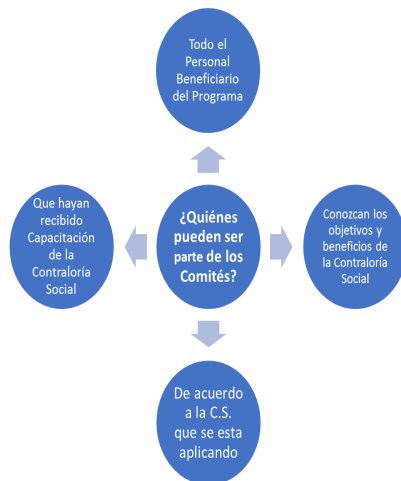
¿Quiénes pueden ser parte de los Comités?

Todo el Personal Beneficiario del Programa

Conozcan los objetivos y beneficios de la Contraloría Social

De acuerdo a la C.S. que se esta aplicando

Que hayan recibido Capacitación de la Contraloría Social